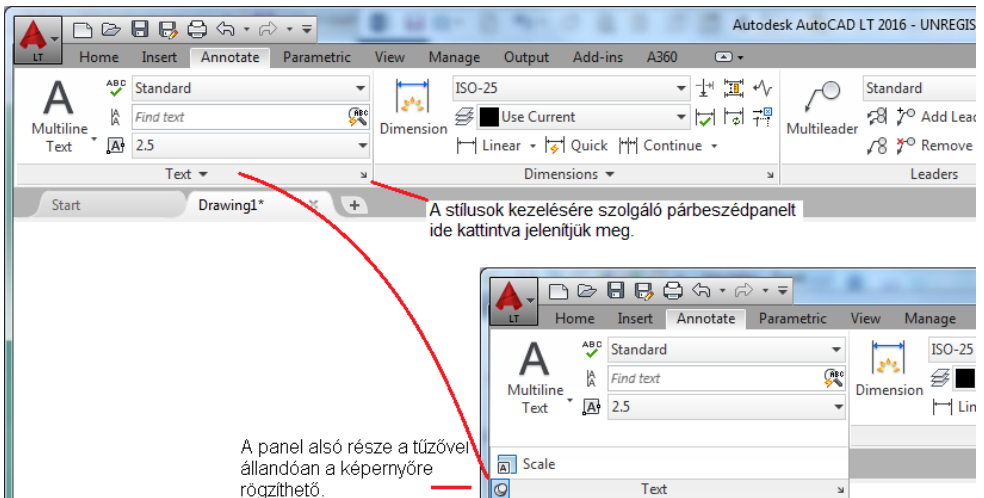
LT
Autodesk AutoCAD LT 2016 - UNREGIS
Home Insert Annotate Parametric View Manage Output Add-ins A360
A
Multiline Text
Standard
Find text
2.5
Text
Dimension
ISO-25
Use Current
Linear Quick Continue
Dimensions
Multileader
Standard
Add Lead
Remove
Leaders
Start
Drawing1*
A stílusok kezelésére szolgáló párbeszédpanelt ide kattintva jelenítjük meg.
LT
Home Insert Annotate Parametric View Manage
A
Multiline Text
Standard
Find text
2.5
Dimension
ISO-25
Lin
A panel alsó része a tűzővel állandóan a képernyőre rögzíthető.
Scale
Text